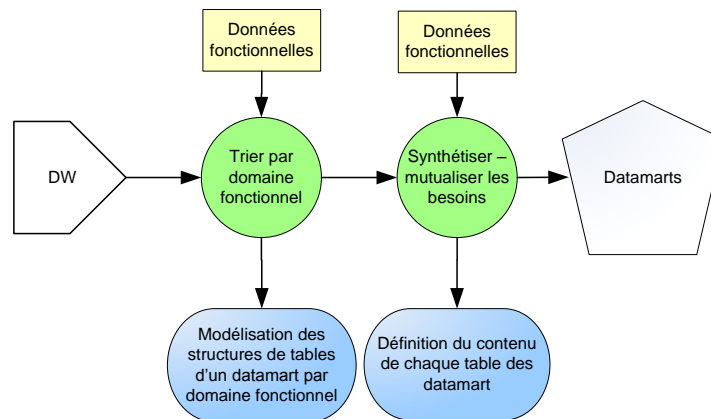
Données fonctionnelles

Données fonctionnelles

DW

Trier par domaine fonctionnel

Synthétiser – mutualiser les besoins

Datamarts

Modélisation des structures de tables d'un datamart par domaine fonctionnel

Définition du contenu de chaque table des datamart